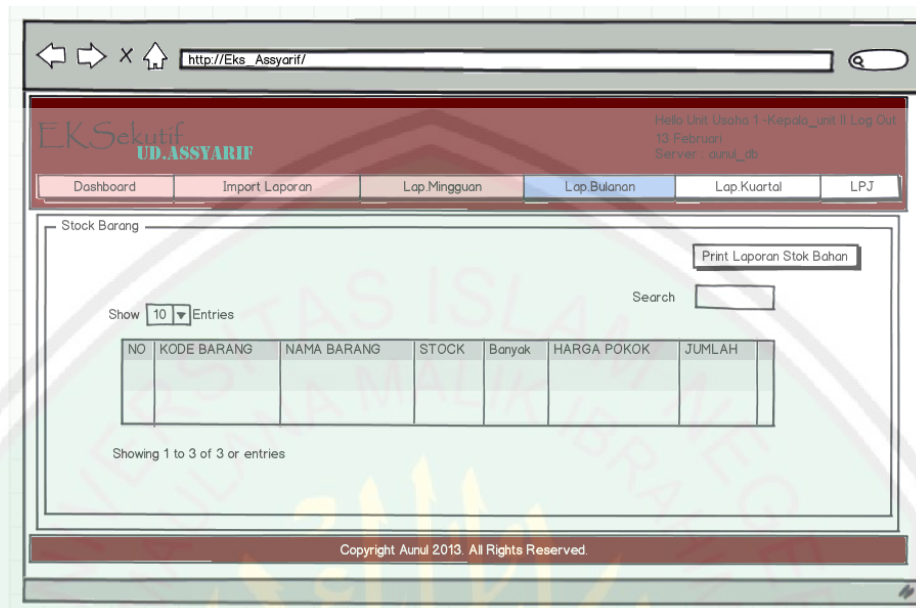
http://Eks_Assyarif/

EKSekutif
UD.ASSYARIF

Hello Unit Usaha 1 -Kepala_unit II Log Out
13 Februari
Server : aunul_db

Dashboard | Import Laporan | Lap.Mingguan | Lap.Bulanan | Lap.Kuartal | LPJ

Stock Barang

Print Laporan Stok Bahan

Search

Show 10 Entries

| NO | KODE BARANG | NAMA BARANG | STOCK | Banyak | HARGA POKOK | JUMLAH |
|---|---|---|---|---|---|---|
| | | | | | | |
| | | | | | | |

Showing 1 to 3 of 3 or entries

Copyright Aunul 2013. All Rights Reserved.